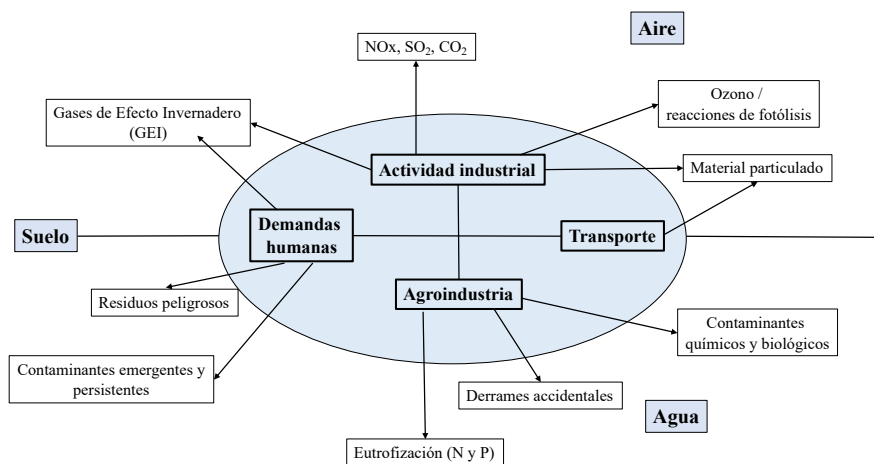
Aire

NOx, $SO_2$, $CO_2$

Gases de Efecto Invernadero (GEI)

Ozono / reacciones de fotólisis

Actividad industrial

Material particulado

Suelo

Demandas humanas

Transporte

Agroindustria

Residuos peligrosos

Contaminantes químicos y biológicos

Contaminantes emergentes y persistentes

Derrames accidentales

Agua

Eutrofización (N y P)